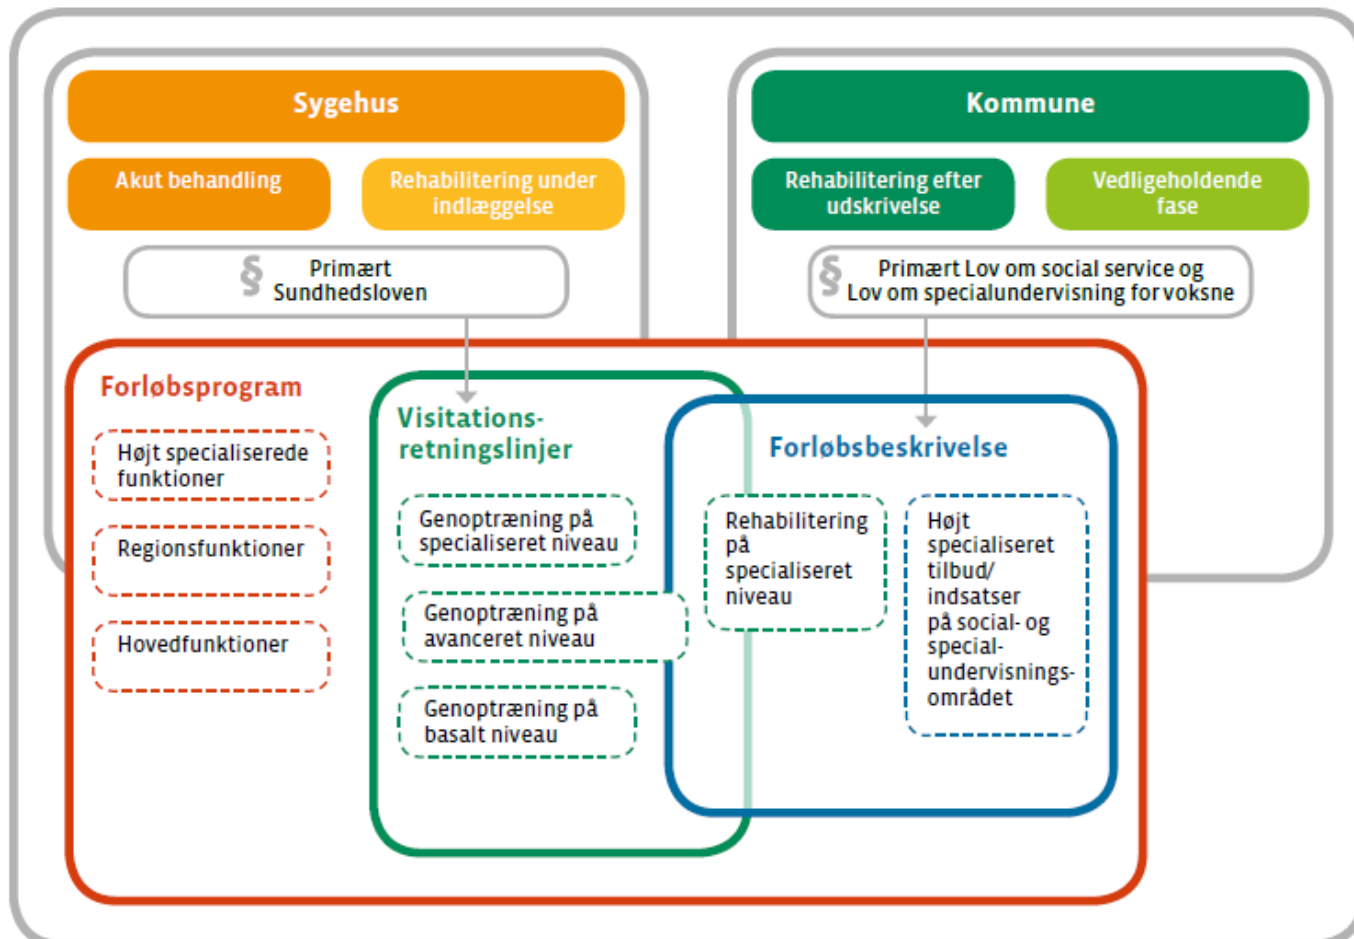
Sygehus

Akut behandling

Rehabilitering under indlæggelse

§ Primært Sundhedsloven

Kommune

Rehabilitering efter udskrivelse

Vedligeholdende fase

§ Primært Lov om social service og Lov om specialundervisning for voksne

Forløbsprogram

Højt specialiserede funktioner

Regionsfunktioner

Hovedfunktioner

Visitations-retningslinjer

Genoptræning på specialiseret niveau

Genoptræning på avanceret niveau

Genoptræning på basalt niveau

Forløbsbeskrivelse

Rehabilitering på specialiseret niveau

Højt specialiseret tilbud/ indsatser på social- og special-undervisnings-området